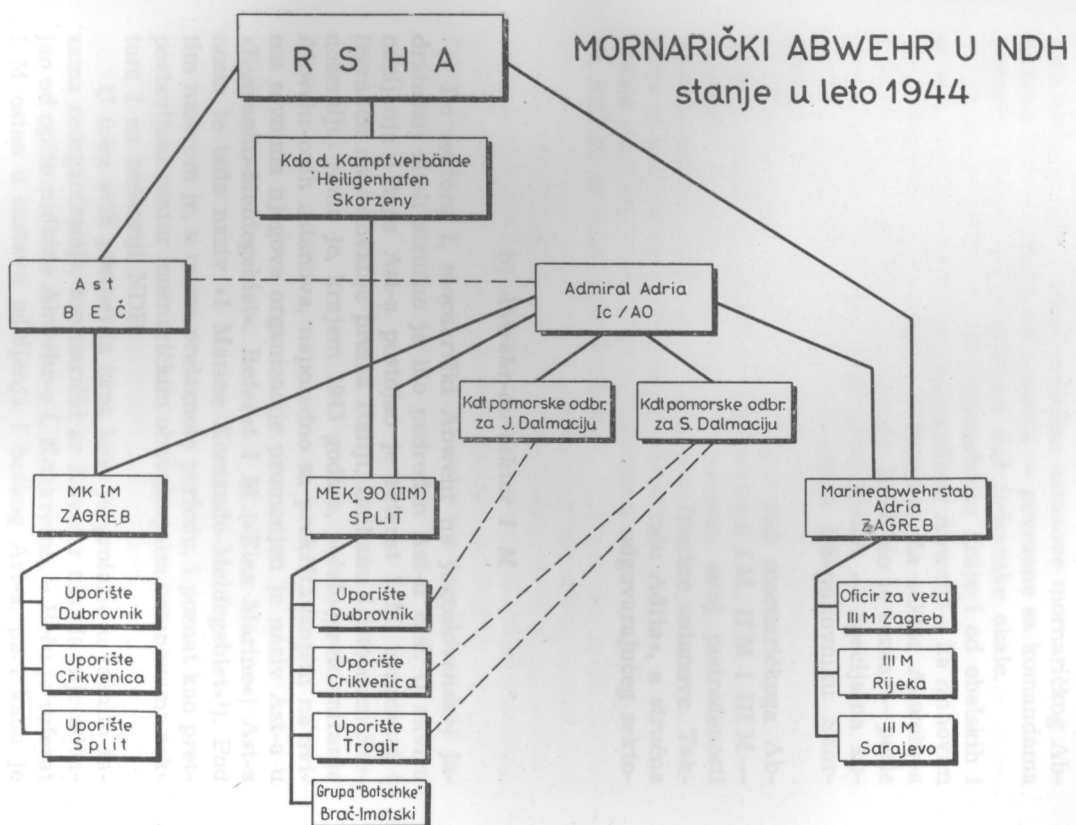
MORNARIČKI ABWEHR U NDH
stanje u leto 1944

R S H A

Kdo d. Kampfverbände Heiligenhafen Skorzeny

Ast BEČ

Admiral Adria Ic / AO

Kdt pomorske odbr. za J. Dalmaciju

Kdt pomorske odbr. za S. Dalmaciju

MK IM ZAGREB

MEK 90 (IIM) SPLIT

Marineabwehrstab Adria ZAGREB

Uporište Dubrovnik

Uporište Crikvenica

Uporište Split

Uporište Dubrovnik

Uporište Crikvenica

Uporište Trogir

Grupa "Botschke" Brač-Imotski

Oficir za vezu III M Zagreb

III M Rijeka

III M Sarajevo